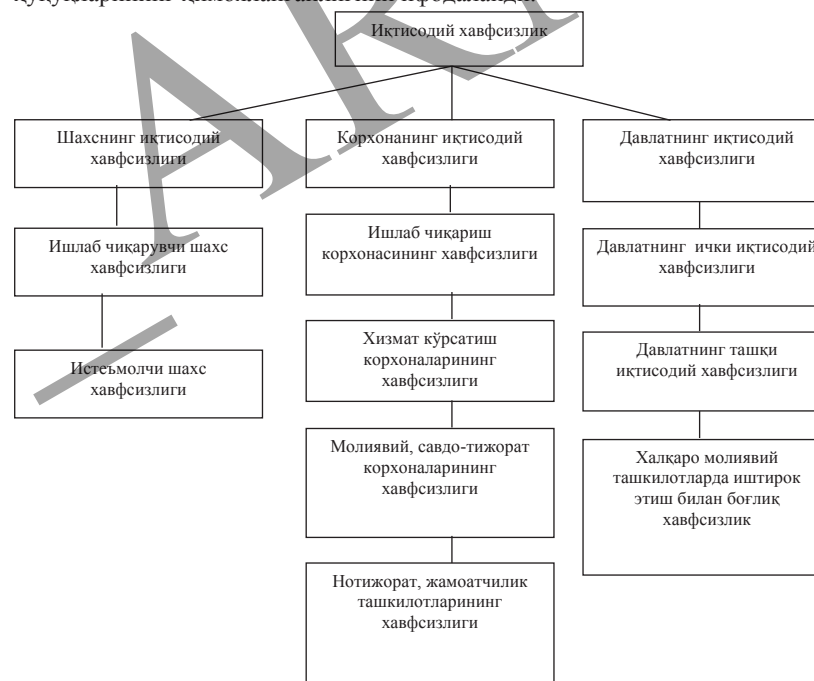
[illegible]

Иқтисодий хавфсизлик

Шахснинг иқтисодий хавфсизлиги

Ишлаб чиқарувчи шахс хавфсизлиги

Истеъмолчи шахс хавфсизлиги

Корхонанинг иқтисодий хавфсизлиги

Ишлаб чиқариш корхонасининг хавфсизлиги

Хизмат кўрсатиш корхоналарининг хавфсизлиги

Молиявий, савдо-тижорат корхоналарининг хавфсизлиги

Нотижорат, жамоатчилик ташкилотларининг хавфсизлиги

Давлатнинг иқтисодий хавфсизлиги

Давлатнинг ички иқтисодий хавфсизлиги

Давлатнинг ташқи иқтисодий хавфсизлиги

Халқаро молиявий ташкилотларда иштирок этиш билан боғлиқ хавфсизлик